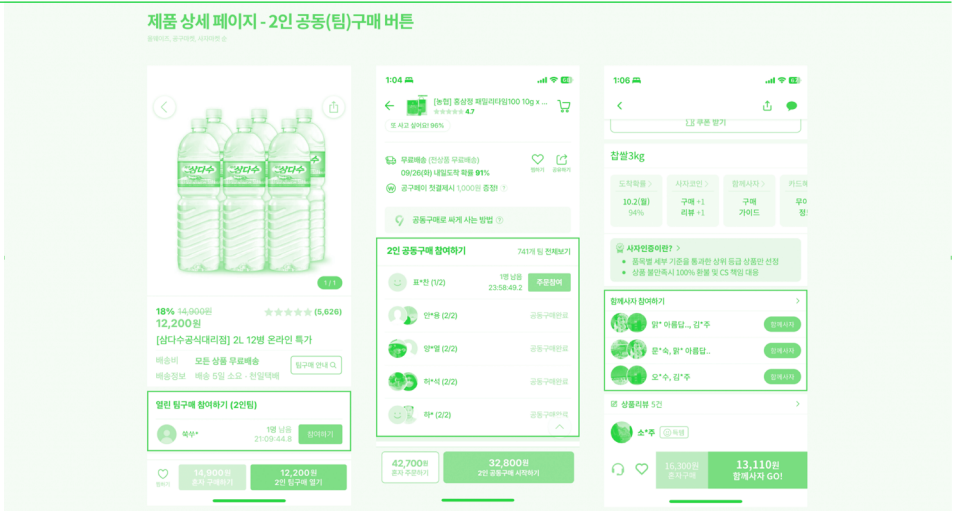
제품 상세 페이지 - 2인 공동(팀)구매 버튼

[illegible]

1 / 1

18% 14,900원 (5,626)
12,200원
[삼다수공식대리점] 2L 12병 온라인 특가
배송비 모든 상품 무료배송
배송정보 배송 5일 소요 · 천일택배
팀구매 안내

열린 팀구매 참여하기 (2인팀)
육우* 1명 남음 21:09:44.8 참여하기

찜하기 14,900원 혼자 구매하기 12,200원 2인 팀구매 열기

1:04
[농협] 홍성청 패밀리타임100 10g x ...
4.7
또 사고 싶어요! 96%
무료배송 (전상품 무료배송)
09/26(화) 내일도착 확률 91%
공구페이 첫결제시 1,000원 증정!
찜하기 공유하기
공동구매로 싸게 사는 방법

2인 공동구매 참여하기 741개 팀 전체보기
표*찬 (1/2) 1명 남음 23:58:49.2 주문참여
안*용 (2/2) 공동구매완료
양*렬 (2/2) 공동구매완료
허*석 (2/2) 공동구매완료
허* (2/2) 공동구매완료

42,700원 혼자 주문하기 32,800원 2인 공동구매 시작하기

1:06
1장 쿠폰 받기
찹쌀3kg

| 도착확률 | 사자코인 | 함께사자 | 카드혜 |
|---|---|---|---|
| 10.2(월) 94% | 구매 +1 리뷰 +1 | 구매 가이드 | 무이 정 |

사자인증이란?
품목별 세부 기준을 통과한 상위 등급 상품만 선정
상품 불만족시 100% 환불 및 CS 책임 대응

함께사자 참여하기
맑* 아름답..., 김*주 함께사자
문*숙, 맑* 아름답... 함께사자
오*수, 김*주 함께사자

상품리뷰 5건
소*주

16,300원 혼자구매 13,110원 함께사자 GO!